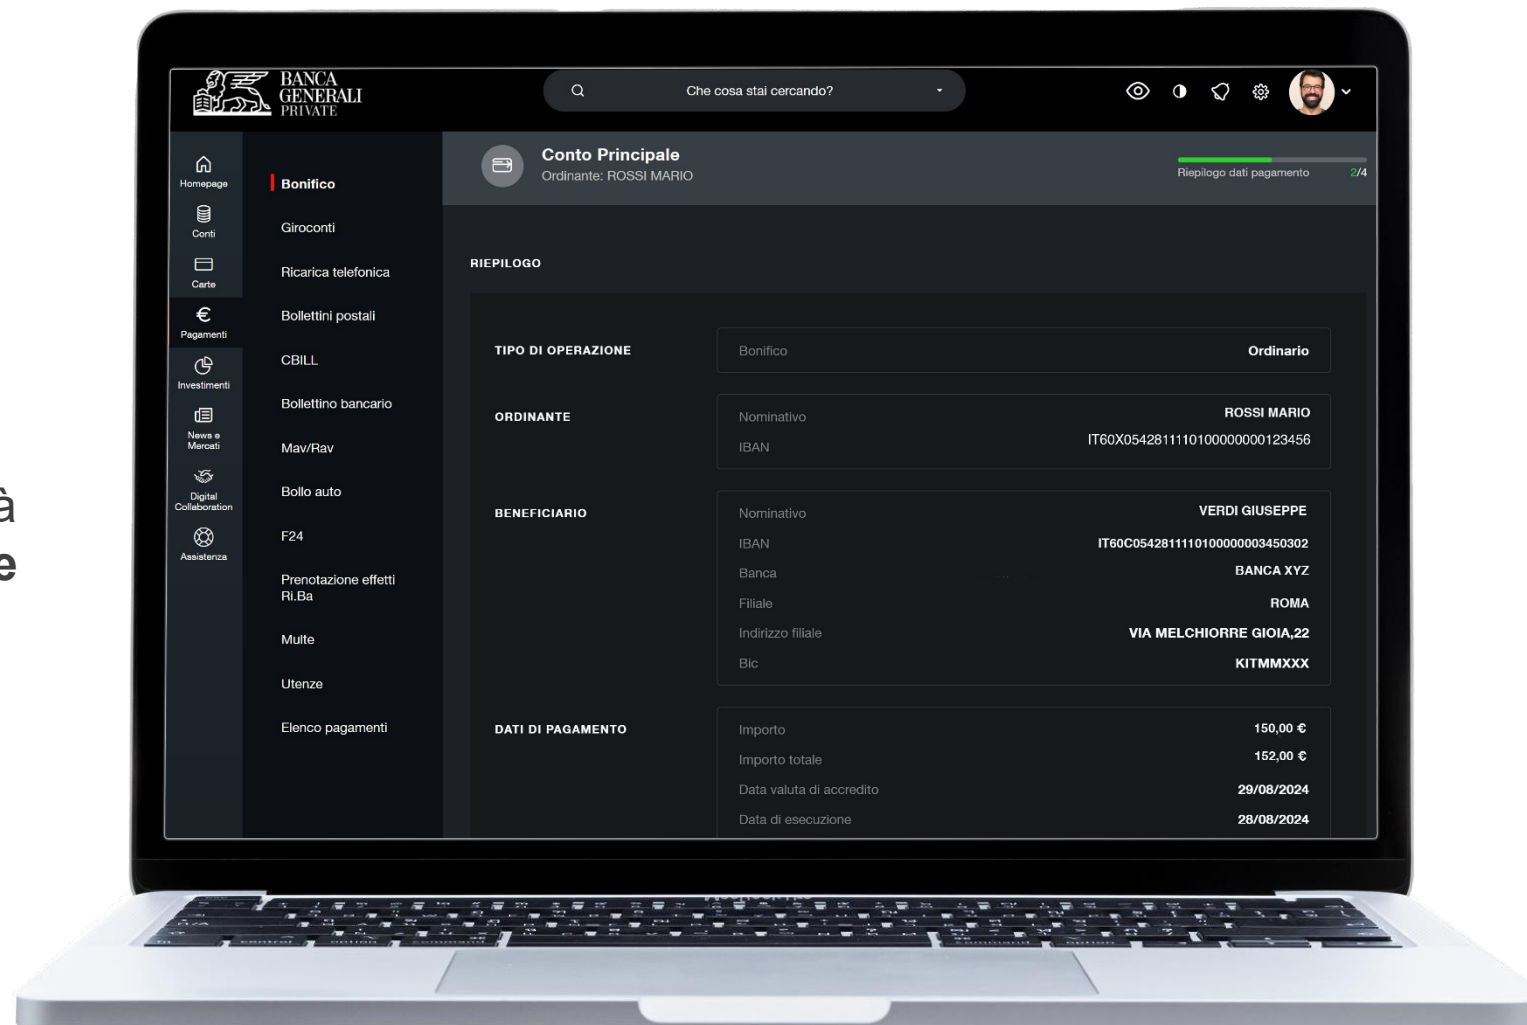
à
e

BANCA GENERALI PRIVATE

Che cosa stai cercando?

Homepage
Conti
Carte
Pagamenti
Investimenti
News e Mercati
Digital Collaboration
Assistenza

Bonifico
Giroconti
Ricarica telefonica
Bollettini postali
CBILL
Bollettino bancario
Mav/Rav
Bollo auto
F24
Prenotazione effetti Ri.Ba
Multe
Utenze
Elenco pagamenti

Conto Principale
Ordinante: ROSSI MARIO

Riepilogo dati pagamento 2/4

RIEPILOGO

TIPO DI OPERAZIONE
Bonifico Ordinario

ORDINANTE
Nominativo ROSSI MARIO
IBAN IT60X0542811101000000123456

BENEFICIARIO
Nominativo VERDI GIUSEPPE
IBAN IT60C0542811110100000003450302
Banca BANCA XYZ
Filiale ROMA
Indirizzo filiale VIA MELCHIORRE GIOIA,22
Bic KITMMXXX

DATI DI PAGAMENTO
Importo 150,00 €
Importo totale 152,00 €
Data valuta di accredito 29/08/2024
Data di esecuzione 28/08/2024